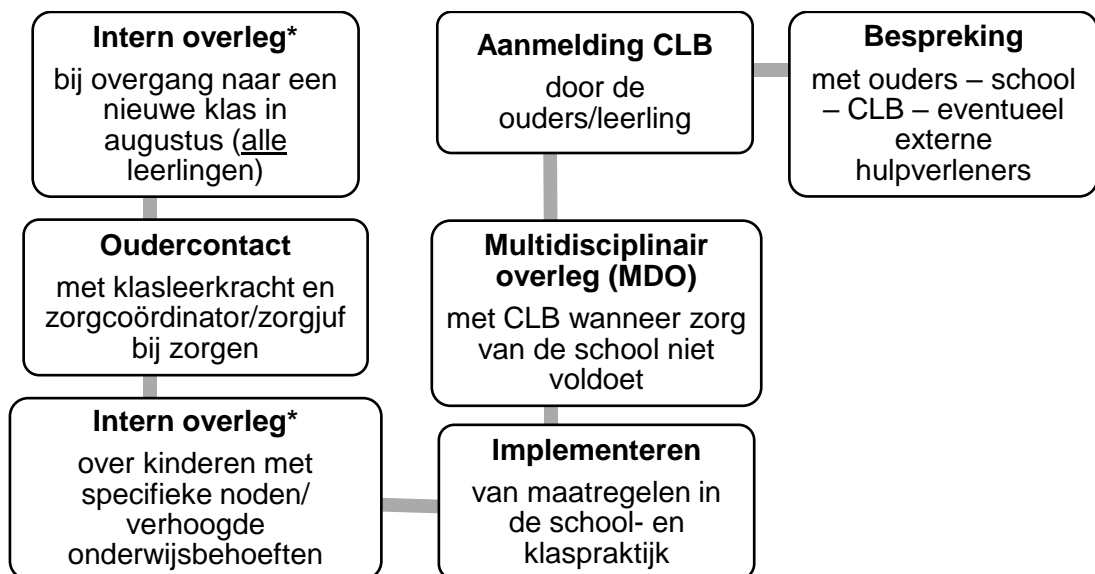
**Intern overleg***
bij overgang naar een nieuwe klas in augustus (alle leerlingen)

**Oudercontact**
met klasleerkracht en zorgcoördinator/zorgjuf bij zorgen

**Intern overleg***
over kinderen met specifieke noden/ verhoogde onderwijsbehoeften

**Implementeren**
van maatregelen in de school- en klaspraktijk

**Multidisciplinair overleg (MDO)**
met CLB wanneer zorg van de school niet voldoet

**Aanmelding CLB**
door de ouders/leerling

**Bespreking**
met ouders – school – CLB – eventueel externe hulpverleners